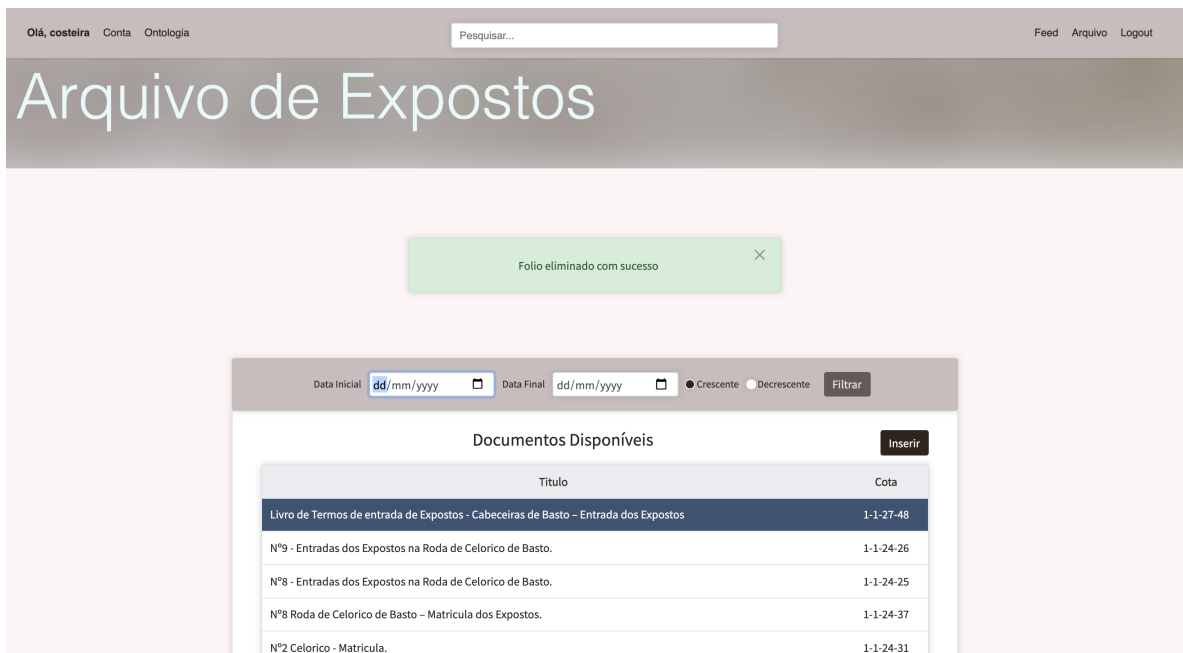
Olá, costeira Conta Ontologia

Pesquisar...

Feed Arquivo Logout

Arquivo de Expostos

Folio eliminado com sucesso

×

Data Inicial dd/mm/yyyy Data Final dd/mm/yyyy Crescente Decrescente Filtrar

Documentos Disponíveis

Inserir

| Titulo | Cota |
|---|---|
| Livro de Termos de entrada de Expostos - Cabeceiras de Basto – Entrada dos Expostos | 1-1-27-48 |
| Nº9 - Entradas dos Expostos na Roda de Celorico de Basto. | 1-1-24-26 |
| Nº8 - Entradas dos Expostos na Roda de Celorico de Basto. | 1-1-24-25 |
| Nº8 Roda de Celorico de Basto – Matricula dos Expostos. | 1-1-24-37 |
| Nº2 Celorico - Matricula. | 1-1-24-31 |